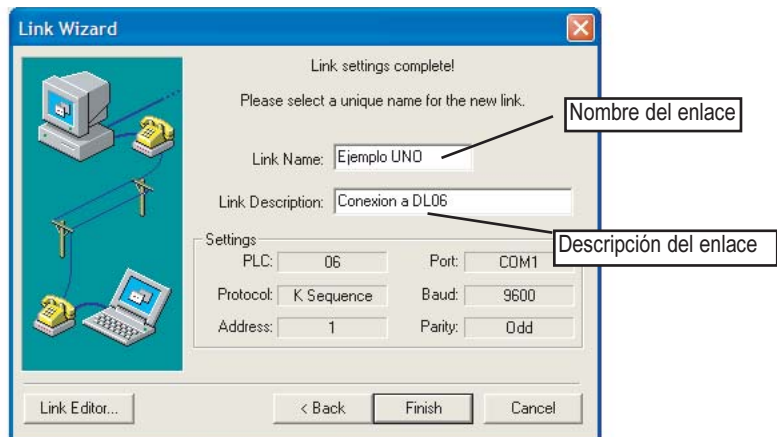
Link Wizard

Link settings complete!

Please select a unique name for the new link.

Nombre del enlace

Link Name: Ejemplo UNO

Link Description: Conexion a DL06

Descripción del enlace

Settings

| PLC: | 06 | Port: | COM1 |
|---|---|---|---|
| Protocol: | K Sequence | Baud: | 9600 |
| Address: | 1 | Parity: | Odd |

Link Editor... < Back Finish Cancel